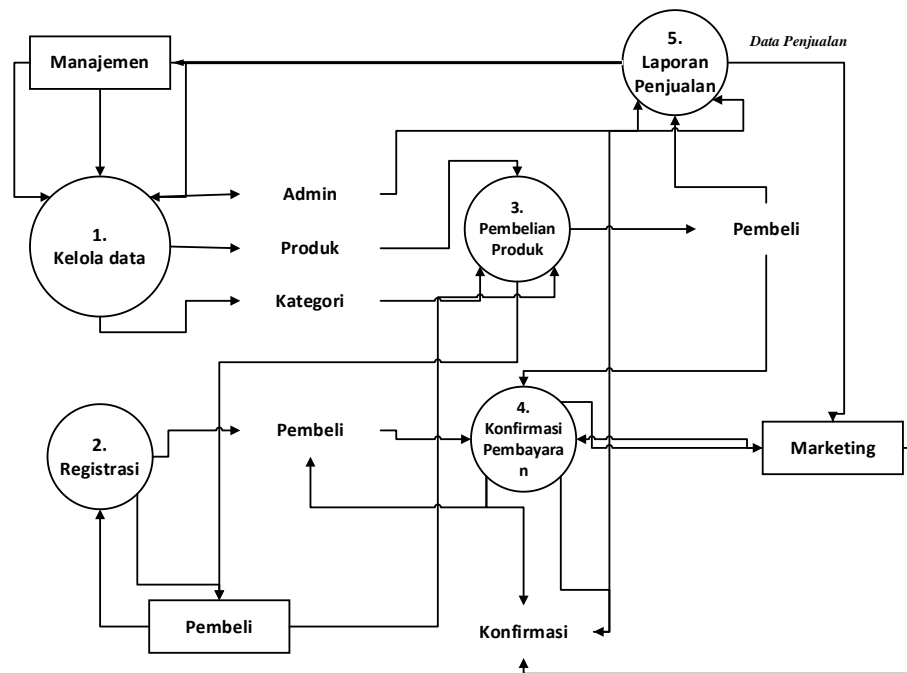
Manajemen

5.
Laporan
Penjualan

Data Penjualan

1.
Kelola data

Admin

Produk

Kategori

3.
Pembelian
Produk

Pembeli

2.
Registrasi

Pembeli

4.
Konfirmasi
Pembayaran

Marketing

Pembeli

Konfirmasi